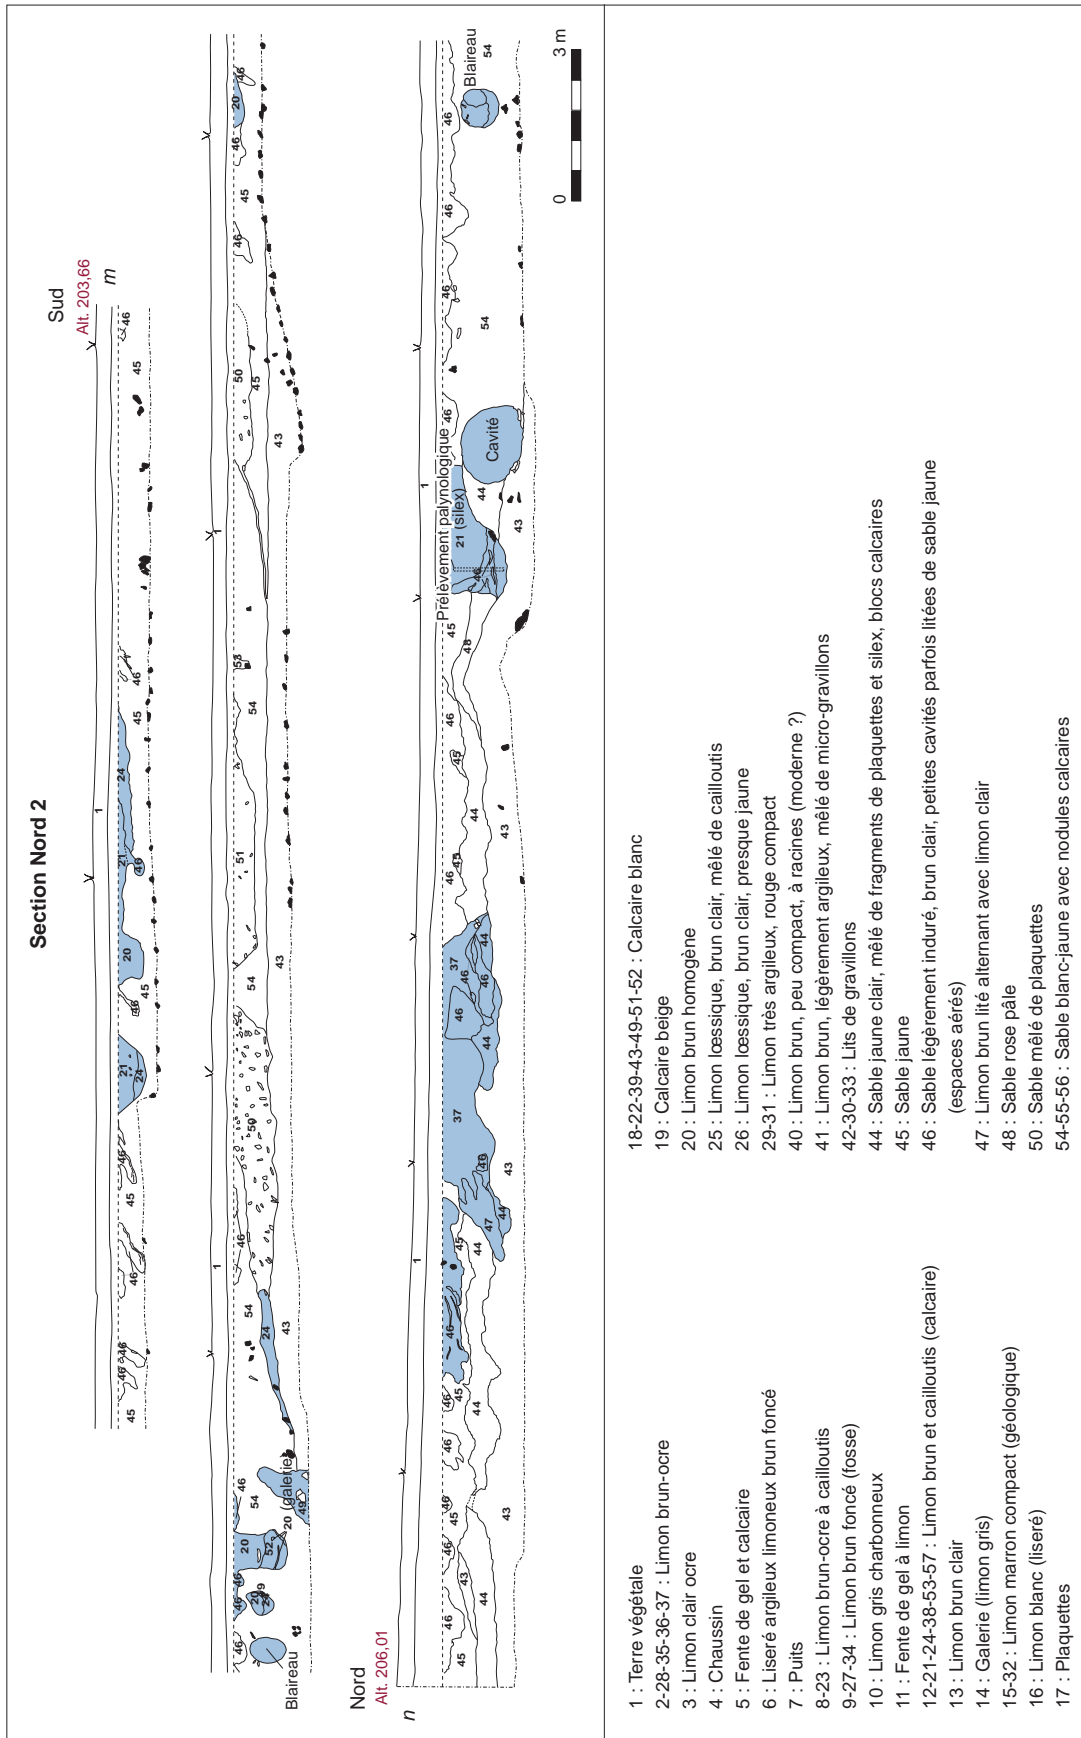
Section Nord 2

Sud
Alt. 203,66
m

Nord
Alt. 206,01
n

Blaireau
(galerie)
Cavité
Prélèvement palynologique
21 (silex)
Blaireau

0 3 m

1 : Terre végétale
2-28-35-36-37 : Limon brun-ocre
3 : Limon clair ocre
4 : Chaussin
5 : Fente de gel et calcaire
6 : Liseré argileux limoneux brun foncé
7 : Puits
8-23 : Limon brun-ocre à cailloutis
9-27-34 : Limon brun foncé (fosse)
10 : Limon gris charbonneux
11 : Fente de gel à limon
12-21-24-38-53-57 : Limon brun et cailloutis (calcaire)
13 : Limon brun clair
14 : Galerie (limon gris)
15-32 : Limon marron compact (géologique)
16 : Limon blanc (liseré)
17 : Plaquettes

18-22-39-43-49-51-52 : Calcaire blanc
19 : Calcaire beige
20 : Limon brun homogène
25 : Limon lœssique, brun clair, mêlé de cailloutis
26 : Limon lœssique, brun clair, presque jaune
29-31 : Limon très argileux, rouge compact
40 : Limon brun, peu compact, à racines (moderne ?)
41 : Limon brun, légèrement argileux, mêlé de micro-gravillons
42-30-33 : Lits de gravillons
44 : Sable jaune clair, mêlé de fragments de plaquettes et silex, blocs calcaires
45 : Sable jaune
46 : Sable légèrement induré, brun clair, petites cavités parfois litées de sable jaune (espaces aérés)
47 : Limon brun lité alternant avec limon clair
48 : Sable rose pâle
50 : Sable mêlé de plaquettes
54-55-56 : Sable blanc-jaune avec nodules calcaires